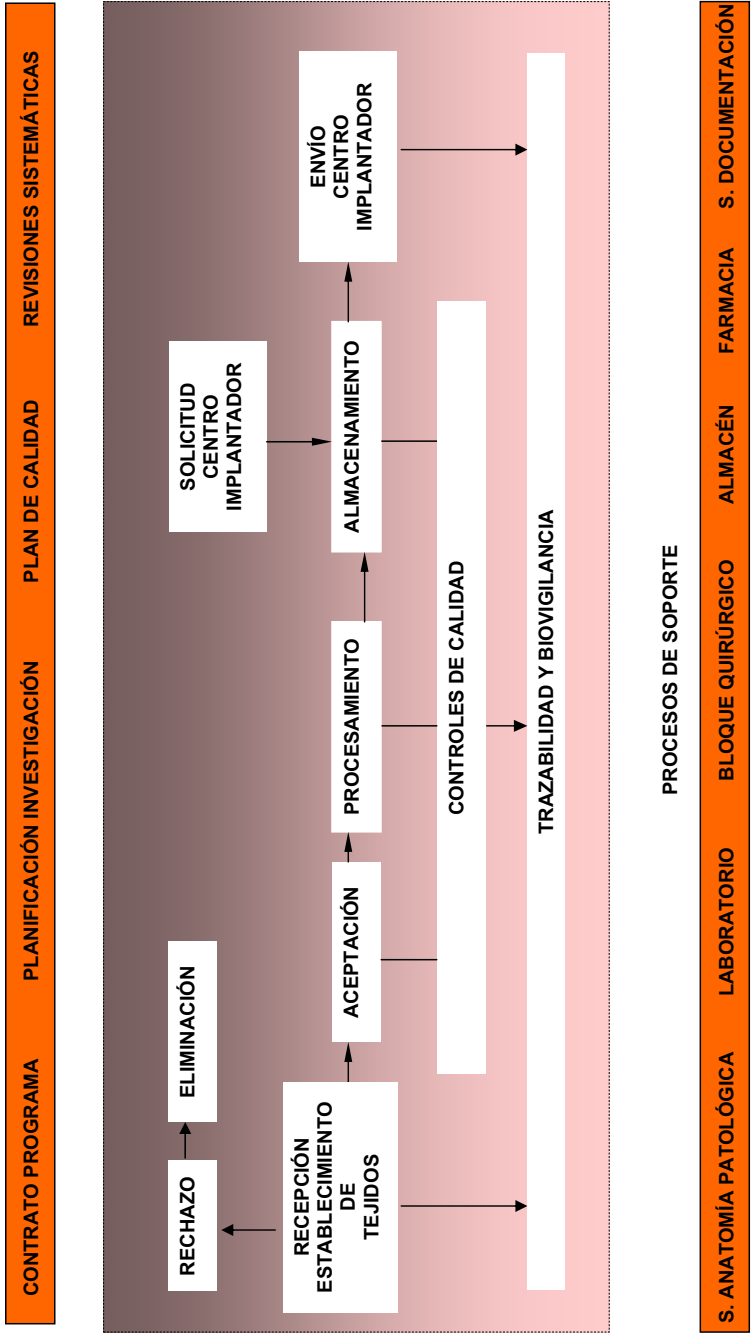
CONTRATO PROGRAMA PLANIFICACIÓN INVESTIGACIÓN PLAN DE CALIDAD REVISIONES SISTEMÁTICAS

RECHAZO

ELIMINACIÓN

RECEPCIÓN ESTABLECIMIENTO DE TEJIDOS

ACEPTACIÓN

PROCESAMIENTO

ALMACENAMIENTO

SOLICITUD CENTRO IMPLANTADOR

ENVÍO CENTRO IMPLANTADOR

CONTROLES DE CALIDAD

TRAZABILIDAD Y BIOVIGILANCIA

PROCESOS DE SOPORTE

S. ANATOMÍA PATOLÓGICA LABORATORIO BLOQUE QUIRÚRGICO ALMACÉN FARMACIA S. DOCUMENTACIÓN